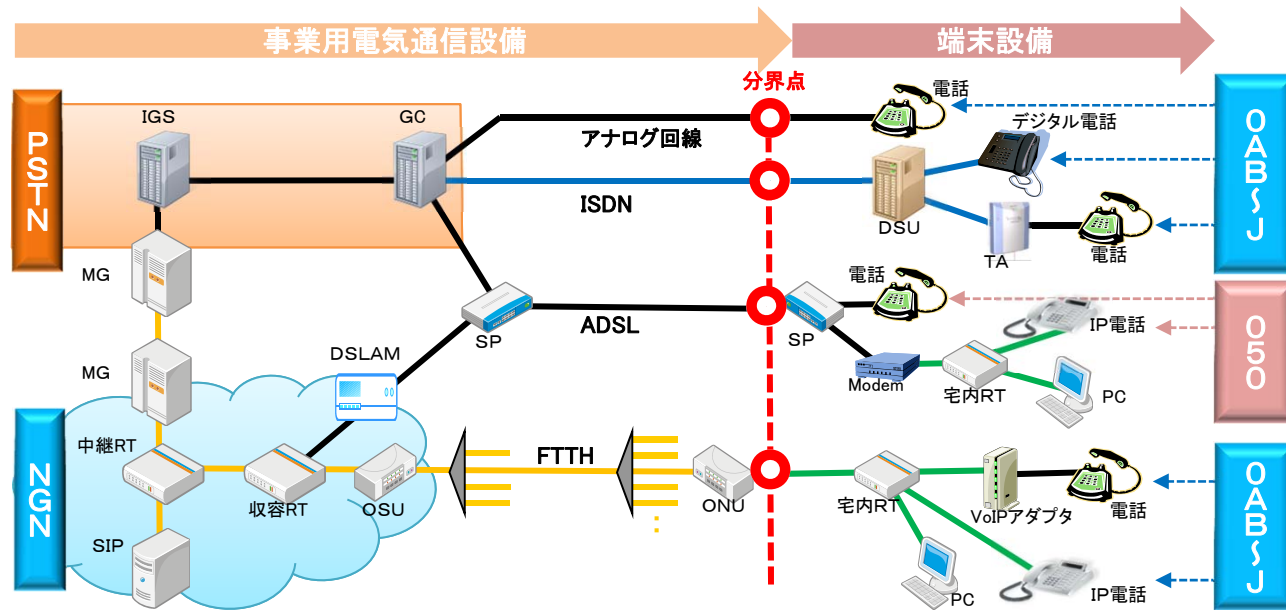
事業用電気通信設備

端末設備

分界点

PSTN

IGS

GC

アナログ回線

ISDN

ADSL

FTTH

MG

MG

DSLAM

SP

NGN

中継RT

収容RT

OSU

SIP

ONU

電話

デジタル電話

DSU

TA

電話

電話

SP

Modem

宅内RT

IP電話

PC

宅内RT

VoIPアダプタ

電話

PC

IP電話

0AB~J

050

0AB~J